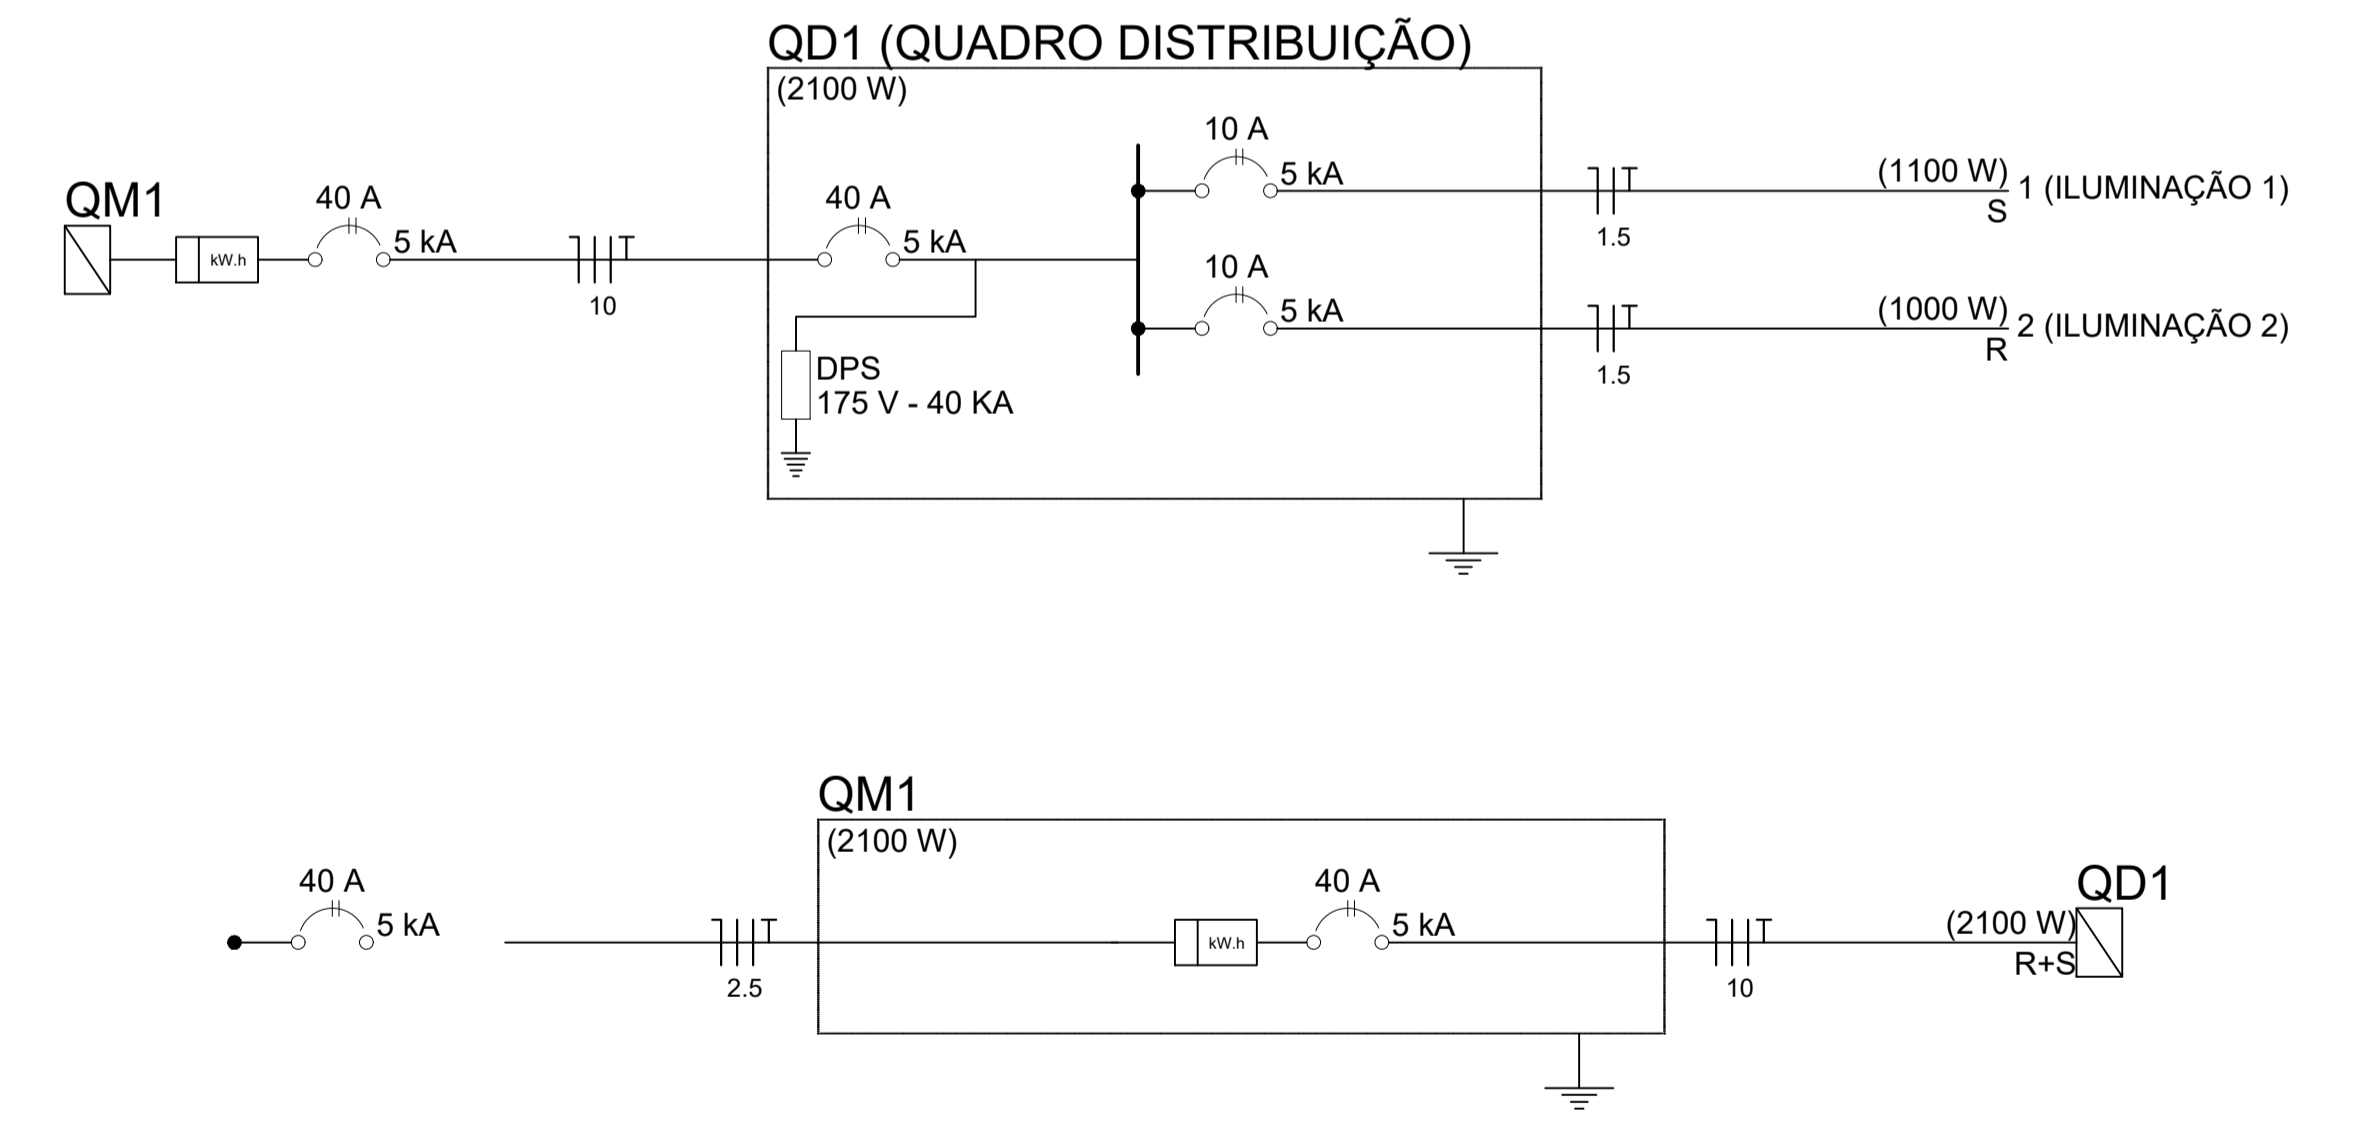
QD1 (QUADRO DISTRIBUIÇÃO)

(2100 W)

QM1

kW.h

40 A

5 kA

10

40 A

5 kA

DPS

175 V - 40 KA

10 A

5 kA

1.5

(1100 W) 1 (ILUMINAÇÃO 1)

S

10 A

5 kA

1.5

(1000 W) 2 (ILUMINAÇÃO 2)

R

QM1

(2100 W)

40 A

5 kA

2.5

kW.h

40 A

5 kA

10

QD1

(2100 W)

R+S